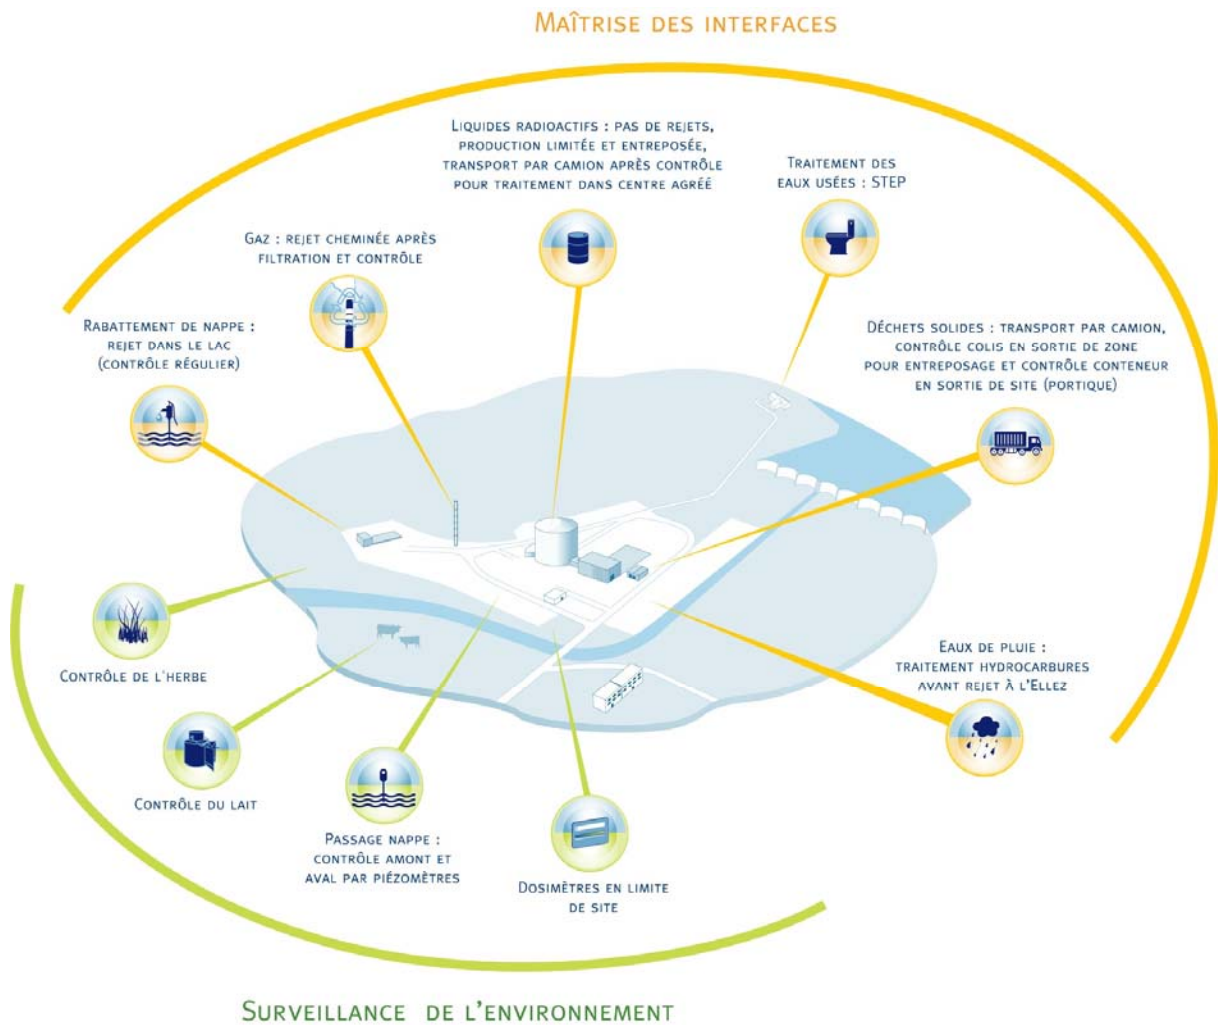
Maîtrise des interfaces

Liquides radioactifs : pas de rejets, production limitée et entreposée, transport par camion après contrôle pour traitement dans centre agréé

Traitement des eaux usées : STEP

Gaz : rejet cheminée après filtration et contrôle

Rabattement de nappe : rejet dans le lac (contrôle régulier)

Déchets solides : transport par camion, contrôle colis en sortie de zone pour entreposage et contrôle conteneur en sortie de site (portique)

Contrôle de l'herbe

Eaux de pluie : traitement hydrocarbures avant rejet à l'Ellez

Contrôle du lait

Passage nappe : contrôle amont et aval par piézomètres

Dosimètres en limite de site

Surveillance de l'environnement